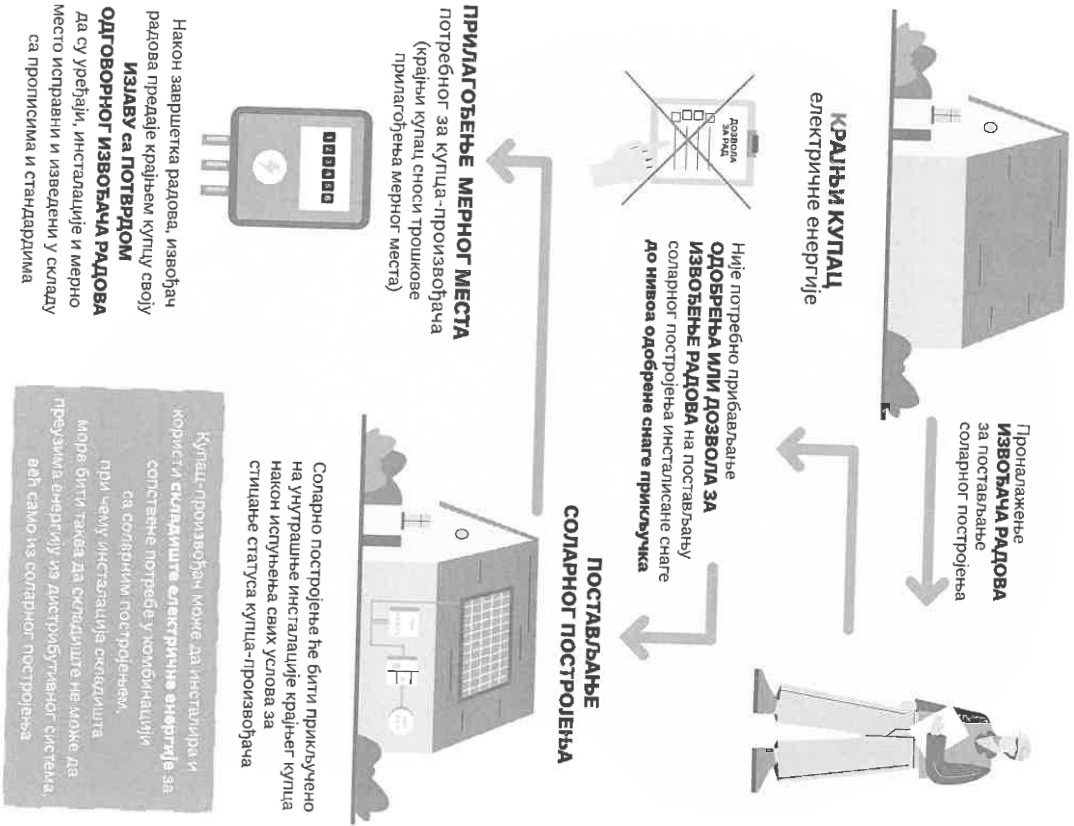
КРАЈЊИ КУПАЦ
електричне енергије

Проналажење
ИЗВОЂАЧА РАДОВА
за постављање
соларног постројења

ДОЗВОЛА ЗА РАД

Није потребно прибављање
ОДОБРЕЊА ИЛИ ДОЗВОЛА ЗА
ИЗВОЂЕЊЕ РАДОВА на постављању
соларног постројења инсталисане снаге
до нивоа одобрене снаге прикључка

ПОСТАВЉАЊЕ
СОЛАРНОГ ПОСТРОЈЕЊА

Соларно постројење ће бити прикључено
на унутрашње инсталације крајњег купца
након испуњења свих услова за
стицање статуса купца-произвођача

ПРИЛАГОЂЕЊЕ МЕРНОГ МЕСТА
потребног за купца-произвођача
(крајњи купац сноси трошкове
прилагођења мерног места)

123456

Након завршетка радова, извођач
радова предаје крајњем купцу своју
ИЗЈАВУ са ПОТВРДОМ
ОДГОВОРНОГ ИЗВОЂАЧА РАДОВА
да су уређаји, инсталације и мерно
место исправни и изведени у складу
са прописима и стандардима

Купац-произвођач може да инсталира и
користи складиште електричне енергије за
сопствене потребе у комбинацији
са соларним постројењем,
при чему инсталација складишта
мора бити таква да складиште не може да
преузима енергију из дистрибутивног система,
већ само из соларног постројења